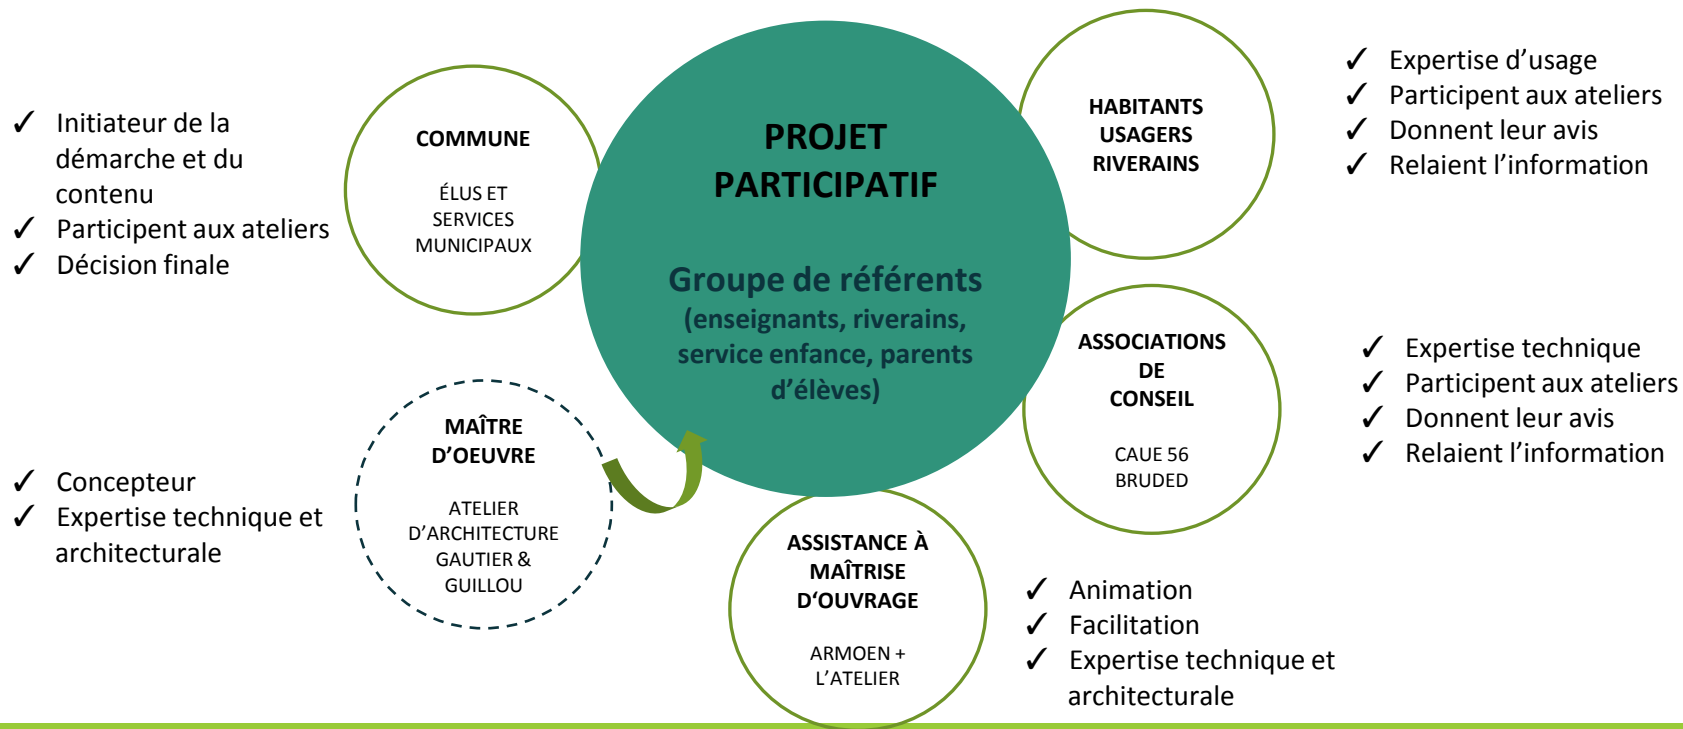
PROJET PARTICIPATIF

Groupe de référents
(enseignants, riverains, service enfance, parents d'élèves)

COMMUNE

ÉLUS ET SERVICES MUNICIPAUX

✓ Initiateur de la démarche et du contenu
✓ Participent aux ateliers
✓ Décision finale

HABITANTS
USAGERS
RIVERAINS

✓ Expertise d'usage
✓ Participent aux ateliers
✓ Donnent leur avis
✓ Relaient l'information

ASSOCIATIONS DE CONSEIL

CAUE 56
BRUDED

✓ Expertise technique
✓ Participent aux ateliers
✓ Donnent leur avis
✓ Relaient l'information

MAÎTRE D'OEUVRE

ATELIER D'ARCHITECTURE GAUTIER & GUILLOU

✓ Concepteur
✓ Expertise technique et architecturale

ASSISTANCE À MAÎTRISE D'OUVRAGE

ARMOEN + L'ATELIER

✓ Animation
✓ Facilitation
✓ Expertise technique et architecturale